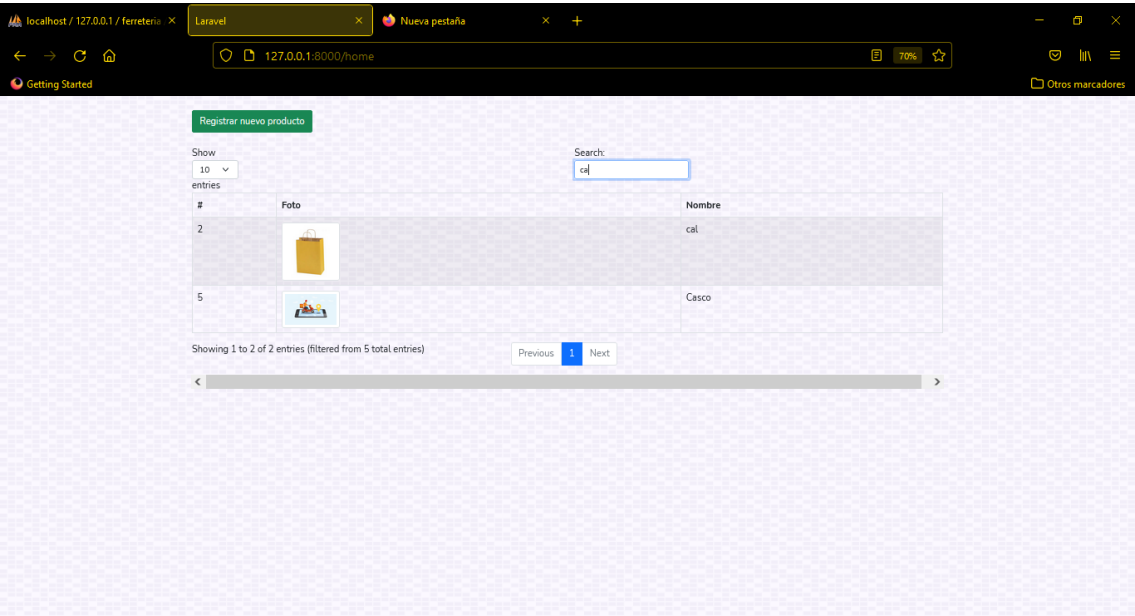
localhost / 127.0.0.1 / ferreteria ×
Laravel ×
Nueva pestaña ×
+

127.0.0.1:8000/home
70%

Getting Started
Otros marcadores

Registrar nuevo producto

Show
10
entries

Search:
cal

| # | Foto | Nombre |
|---|---|---|
| 2 | | cal |
| 5 | | Casco |

Showing 1 to 2 of 2 entries (filtered from 5 total entries)

Previous 1 Next